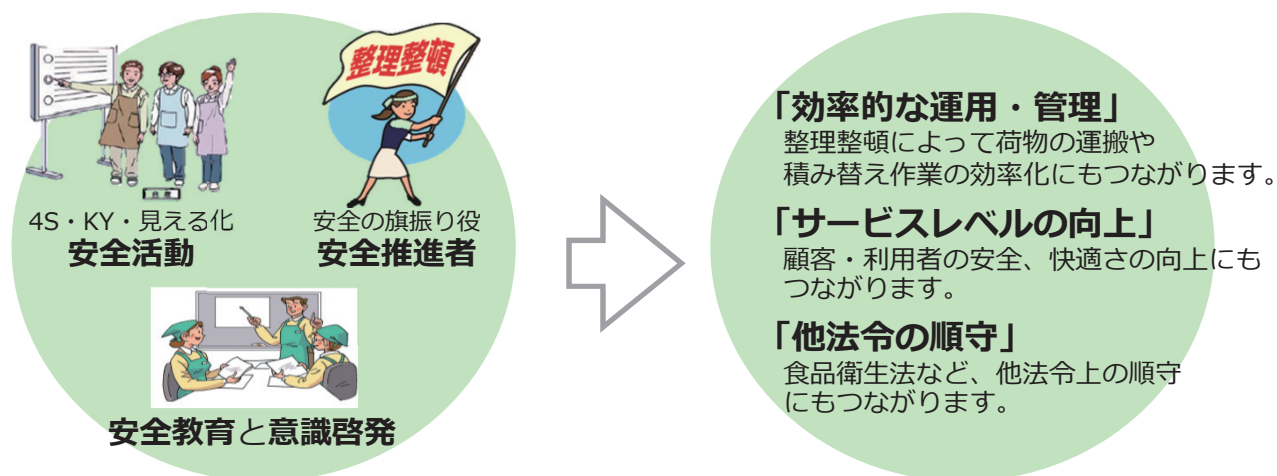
4S・KY・見える化
安全活動

整理整頓

安全の旗振り役
安全推進者

安全教育と意識啓発

「効率的な運用・管理」
整理整頓によって荷物の運搬や積み替え作業の効率化にもつながります。

「サービスレベルの向上」
顧客・利用者の安全、快適さの向上にもつながります。

「他法令の順守」
食品衛生法など、他法令上の順守にもつながります。